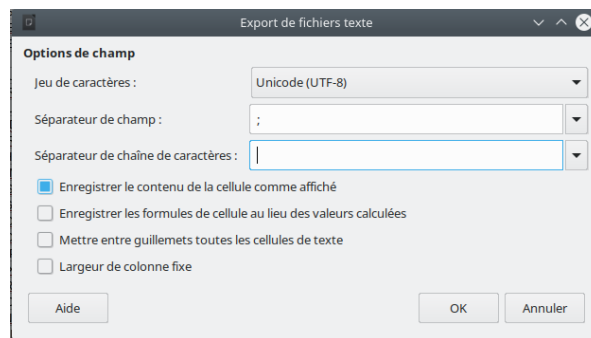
Export de fichiers texte

Options de champ

Jeu de caractères :
Unicode (UTF-8)

Séparateur de champ :
;

Séparateur de chaîne de caractères :

Enregistrer le contenu de la cellule comme affiché

Enregistrer les formules de cellule au lieu des valeurs calculées

Mettre entre guillemets toutes les cellules de texte

Largeur de colonne fixe

Aide

OK

Annuler